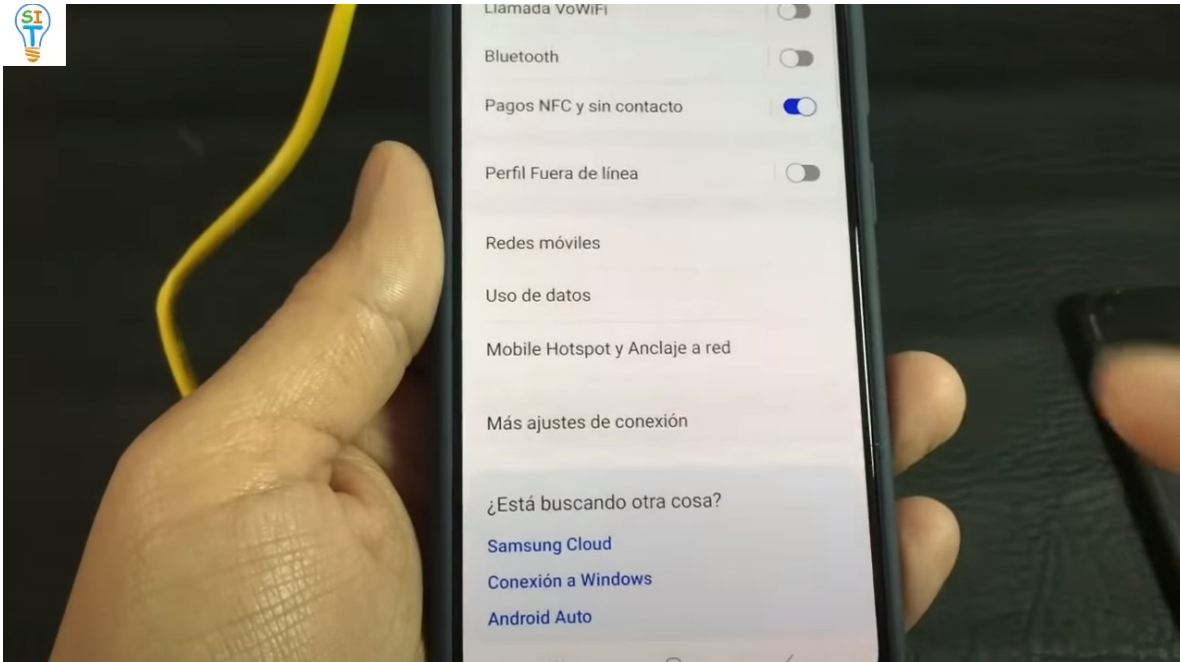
SI T

Llamada VoWiFi

Bluetooth

Pagos NFC y sin contacto

Perfil Fuera de línea

Redes móviles

Uso de datos

Mobile Hotspot y Anclaje a red

Más ajustes de conexión

¿Está buscando otra cosa?

Samsung Cloud

Conexión a Windows

Android Auto